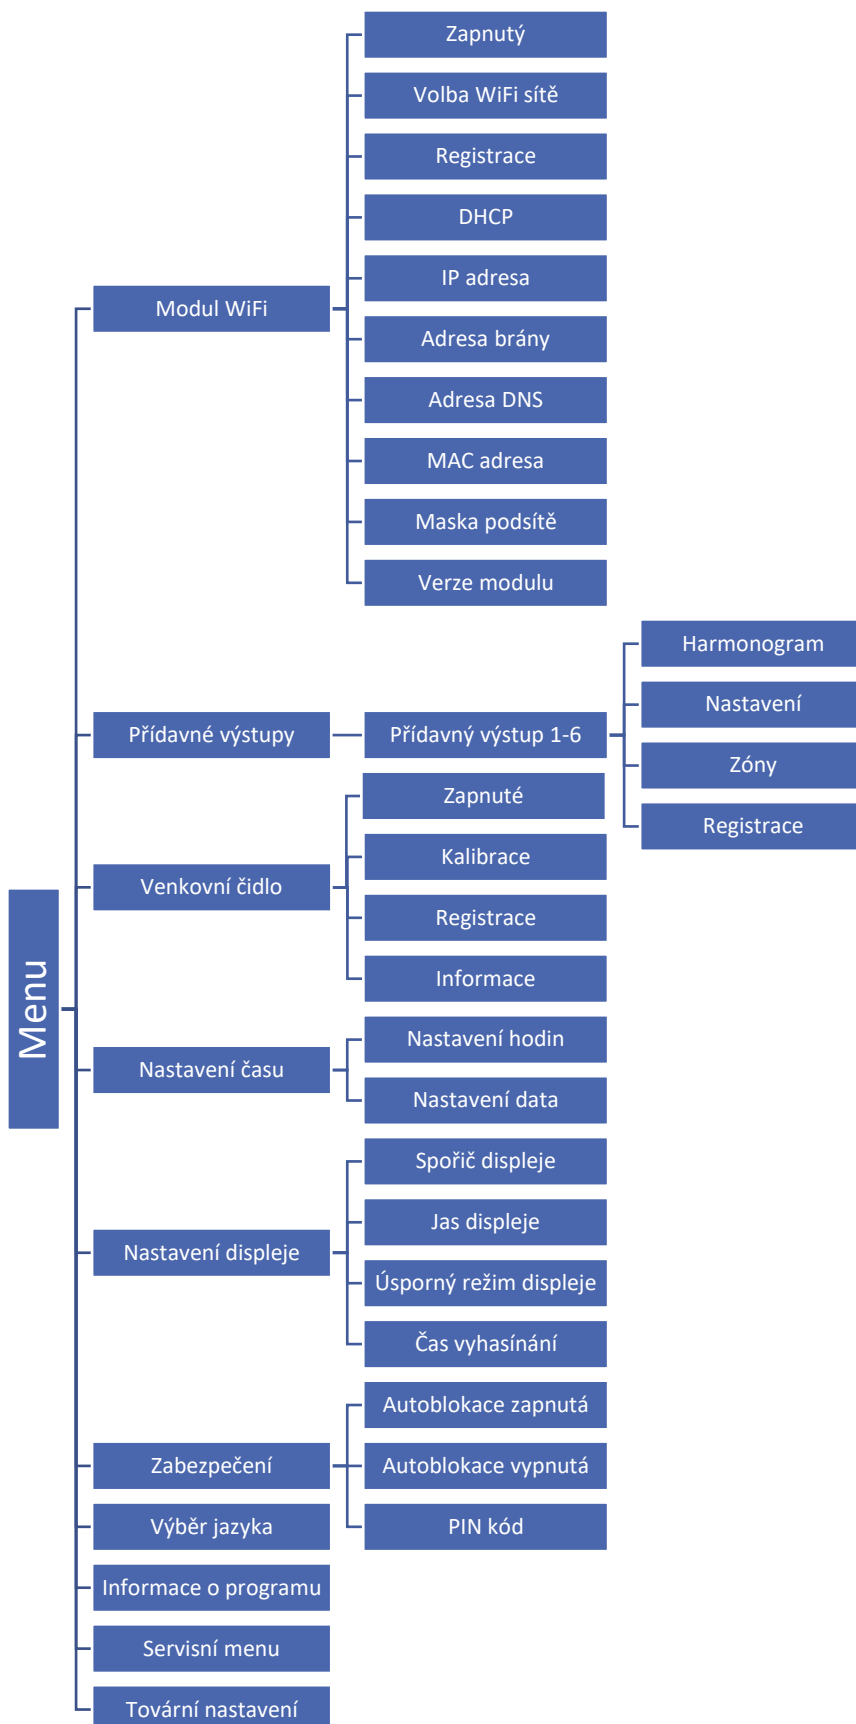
Menu

Modul WiFi
Zapnutý
Volba WiFi sítě
Registrace
DHCP
IP adresa
Adresa brány
Adresa DNS
MAC adresa
Maska podsítě
Verze modulu

Přídavné výstupy
Přídavný výstup 1-6
Harmonogram
Nastavení
Zóny
Registrace

Venkovní čidlo
Zapnuté
Kalibrace
Registrace
Informace

Nastavení času
Nastavení hodin
Nastavení data

Nastavení displeje
Spořič displeje
Jas displeje
Úsporný režim displeje
Čas vyhasínání

Zabezpečení
Autoblokace zapnutá
Autoblokace vypnutá
PIN kód

Výběr jazyka
Informace o programu
Servisní menu
Tovární nastavení